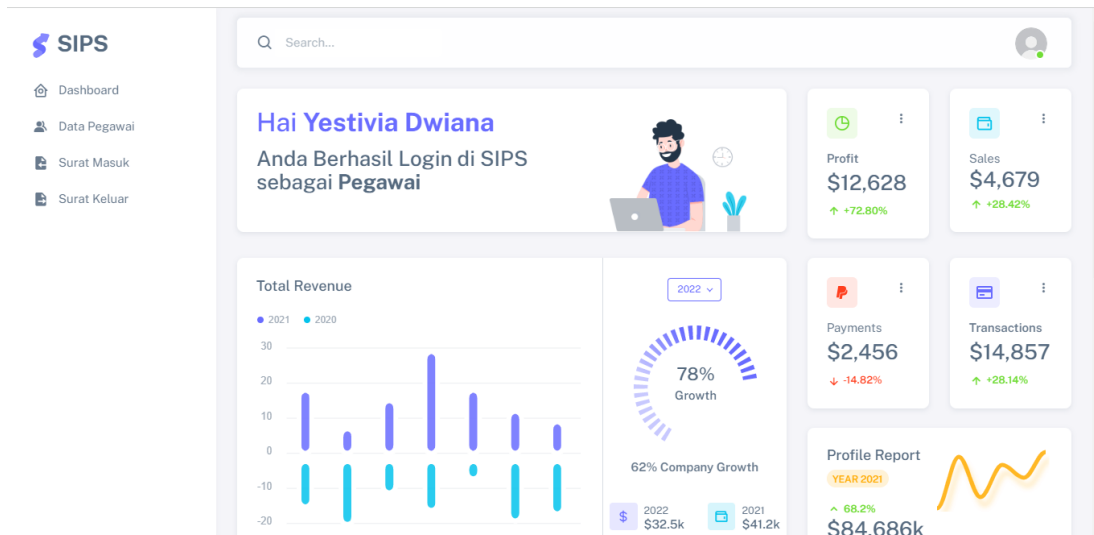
SIPS

Dashboard
Data Pegawai
Surat Masuk
Surat Keluar

Search...

Hai Yestivia Dwiana
Anda Berhasil Login di SIPS sebagai Pegawai

Profit
$12,628
↑ +72.80%

Sales
$4,679
↑ +28.42%

Total Revenue
● 2021 ● 2020
30
20
10
0
-10
-20

2022

78%
Growth

62% Company Growth

$ 2022 $32.5k
2021 $41.2k

Payments
$2,456
↓ -14.82%

Transactions
$14,857
↑ +28.14%

Profile Report
YEAR 2021
↑ 68.2%
$84,686k